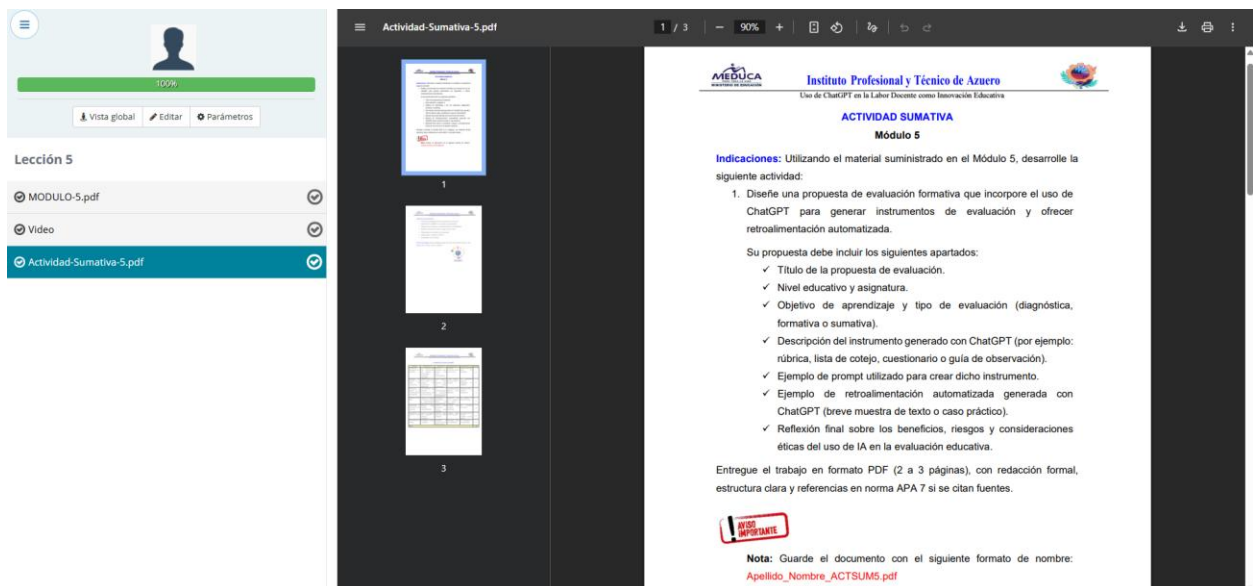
100%

Vista global | Editar | Parámetros

Lección 5

MODULO-5.pdf

Video

Actividad-Sumativa-5.pdf

Actividad-Sumativa-5.pdf

1 / 3 | − 90% +

1

2

3

MEDUCA
MINISTERIO DE EDUCACIÓN

Instituto Profesional y Técnico de Azuero
Uso de ChatGPT en la Labor Docente como Innovación Educativa

ACTIVIDAD SUMATIVA
Módulo 5

Indicaciones: Utilizando el material suministrado en el Módulo 5, desarrolle la siguiente actividad:

1. Diseñe una propuesta de evaluación formativa que incorpore el uso de ChatGPT para generar instrumentos de evaluación y ofrecer retroalimentación automatizada.

Su propuesta debe incluir los siguientes apartados:
✓ Título de la propuesta de evaluación.
✓ Nivel educativo y asignatura.
✓ Objetivo de aprendizaje y tipo de evaluación (diagnóstica, formativa o sumativa).
✓ Descripción del instrumento generado con ChatGPT (por ejemplo: rúbrica, lista de cotejo, cuestionario o guía de observación).
✓ Ejemplo de prompt utilizado para crear dicho instrumento.
✓ Ejemplo de retroalimentación automatizada generada con ChatGPT (breve muestra de texto o caso práctico).
✓ Reflexión final sobre los beneficios, riesgos y consideraciones éticas del uso de IA en la evaluación educativa.

Entregue el trabajo en formato PDF (2 a 3 páginas), con redacción formal, estructura clara y referencias en norma APA 7 si se citan fuentes.

AVISO IMPORTANTE

Nota: Guarde el documento con el siguiente formato de nombre: Apellido_Nombre_ACTSUM5.pdf